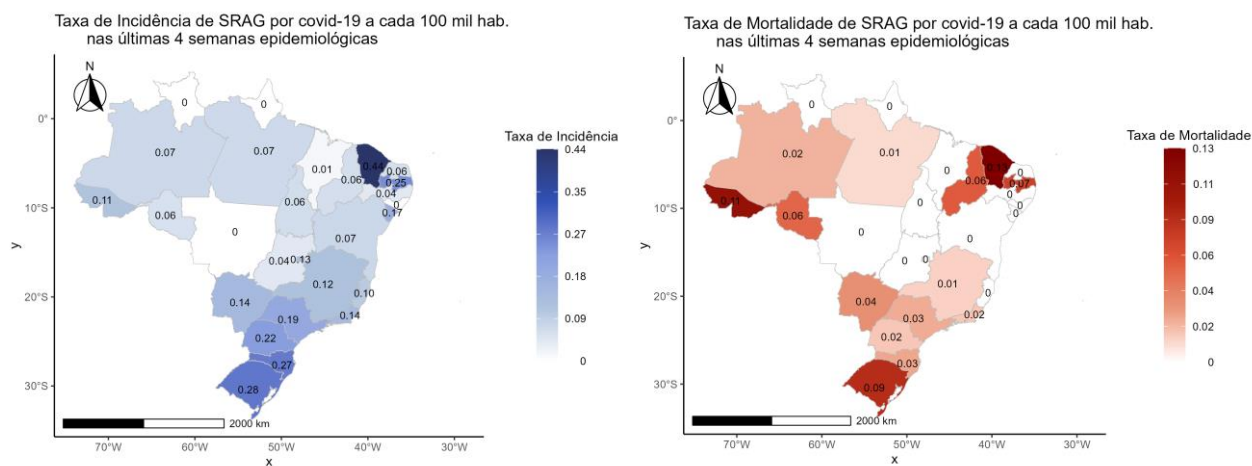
Taxa de Incidência de SRAG por covid-19 a cada 100 mil hab.
nas últimas 4 semanas epidemiológicas

N

0°
10°S
20°S
30°S
y

70°W 60°W 50°W 40°W 30°W
x

0
0
0.07
0.07
0.01
0.44
0.06
0.06
0.25
0.04
0.17
0
0.11
0.06
0.06
0
0.07
0.04
0.13
0.12
0.14
0.10
0.14
0.19
0.22
0.27
0.28

2000 km

Taxa de Incidência
0.44
0.35
0.27
0.18
0.09
0

Taxa de Mortalidade de SRAG por covid-19 a cada 100 mil hab.
nas últimas 4 semanas epidemiológicas

N

0°
10°S
20°S
30°S
y

70°W 60°W 50°W 40°W 30°W
x

0
0
0.02
0.01
0
0.13
0.06
0
0.07
0
0
0
0.11
0.06
0
0
0
0
0
0.01
0.04
0
0.03
0.02
0.02
0.03
0.09

2000 km

Taxa de Mortalidade
0.13
0.11
0.09
0.06
0.04
0.02
0